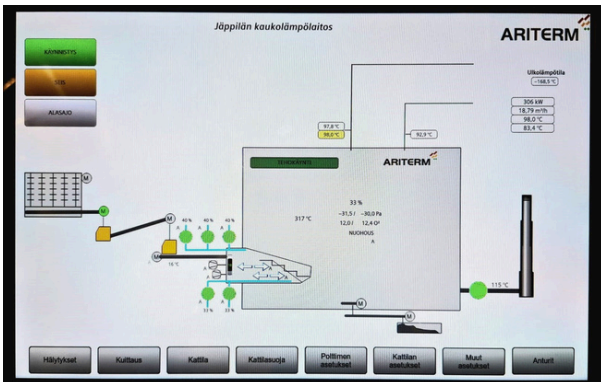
Jäppilän kaukolämpölaitos

ARITERM

KÄYNNISTYS

SEIS

ALASAJO

Ulkolämpötila
-168,5 °C

306 kW
18,79 m³/h
98,0 °C
83,4 °C

97,8 °C
98,0 °C

92,9 °C

TEHOKÄYNTI

ARITERM

33 %
317 °C
-31,5 / -30,0 Pa
12,0 / 12,4 O²
NUOHOUS
A

M

M

40 %
40 %
40 %

A
A
A

M

15 °C

A
A

M

115 °C

M

Hälytykset

Kuittaus

Kattila

Kattilasuoja

Polttimen asetukset

Kattilan asetukset

Muut asetukset

Anturit